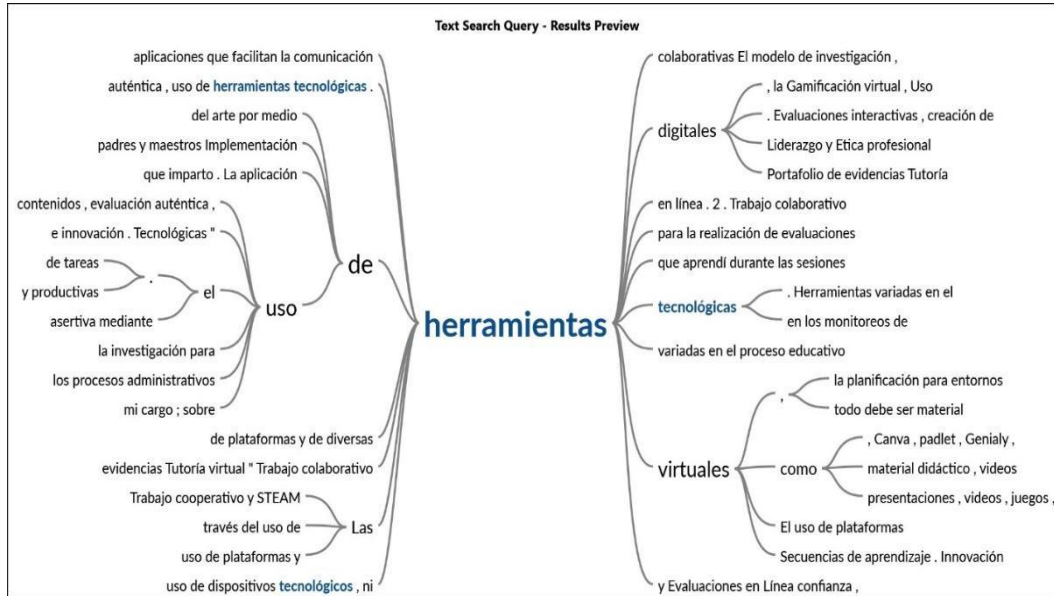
Text Search Query - Results Preview

aplicaciones que facilitan la comunicación
auténtica , uso de herramientas tecnológicas .
del arte por medio
padres y maestros Implementación
que imparto . La aplicación
contenidos , evaluación auténtica ,
e innovación . Tecnológicas "
de tareas
y productivas
.
el
asertiva mediante
uso
de
la investigación para
los procesos administrativos
mi cargo ; sobre
de plataformas y de diversas
evidencias Tutoría virtual " Trabajo colaborativo
Trabajo cooperativo y STEAM
través del uso de
uso de plataformas y
Las
uso de dispositivos tecnológicos , ni

herramientas

colaborativas El modelo de investigación ,
digitales
, la Gamificación virtual , Uso
. Evaluaciones interactivas , creación de
Liderazgo y Etica profesional
Portafolio de evidencias Tutoría
en línea . 2 . Trabajo colaborativo
para la realización de evaluaciones
que aprendí durante las sesiones
tecnológicas
. Herramientas variadas en el
en los monitoreos de
variadas en el proceso educativo
virtuales
,
la planificación para entornos
todo debe ser material
como
, Canva , padlet , Genialy ,
material didáctico , videos
presentaciones , videos , juegos ,
El uso de plataformas
Secuencias de aprendizaje . Innovación
y Evaluaciones en Línea confianza ,